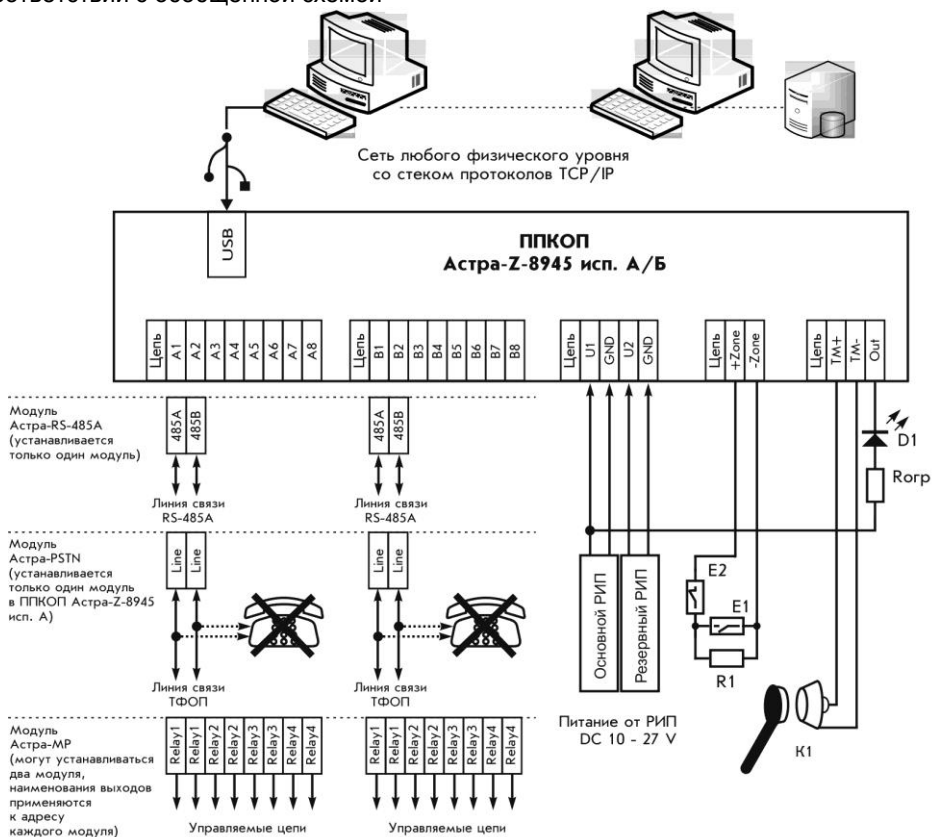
соответствии с обобщенной схемой

Сеть любого физического уровня со стеком протоколов TCP/IP

USB

ППКОП
Астра-Z-8945 исп. А/Б

Цепь A1 A2 A3 A4 A5 A6 A7 A8

Цепь B1 B2 B3 B4 B5 B6 B7 B8

Цепь U1 GND U2 GND

Цепь +Zone -Zone

Цепь TM+ TM- Out

Модуль Астра-RS-485A (устанавливается только один модуль)

485A 485B

Линия связи RS-485A

485A 485B

Линия связи RS-485A

D1

Rогр

Модуль Астра-PSTN (устанавливается только один модуль в ППКОП Астра-Z-8945 исп. А)

Line Line

Линия связи ТФОП

Line Line

Линия связи ТФОП

Основной РИП

Резервный РИП

E2

E1

R1

K1

Питание от РИП DC 10 - 27 V

Модуль Астра-МР (могут устанавливаться два модуля, наименования выходов применяются к адресу каждого модуля)

Relay1 Relay1 Relay2 Relay2 Relay3 Relay3 Relay4 Relay4

Управляемые цепи

Relay1 Relay1 Relay2 Relay2 Relay3 Relay3 Relay4 Relay4

Управляемые цепи